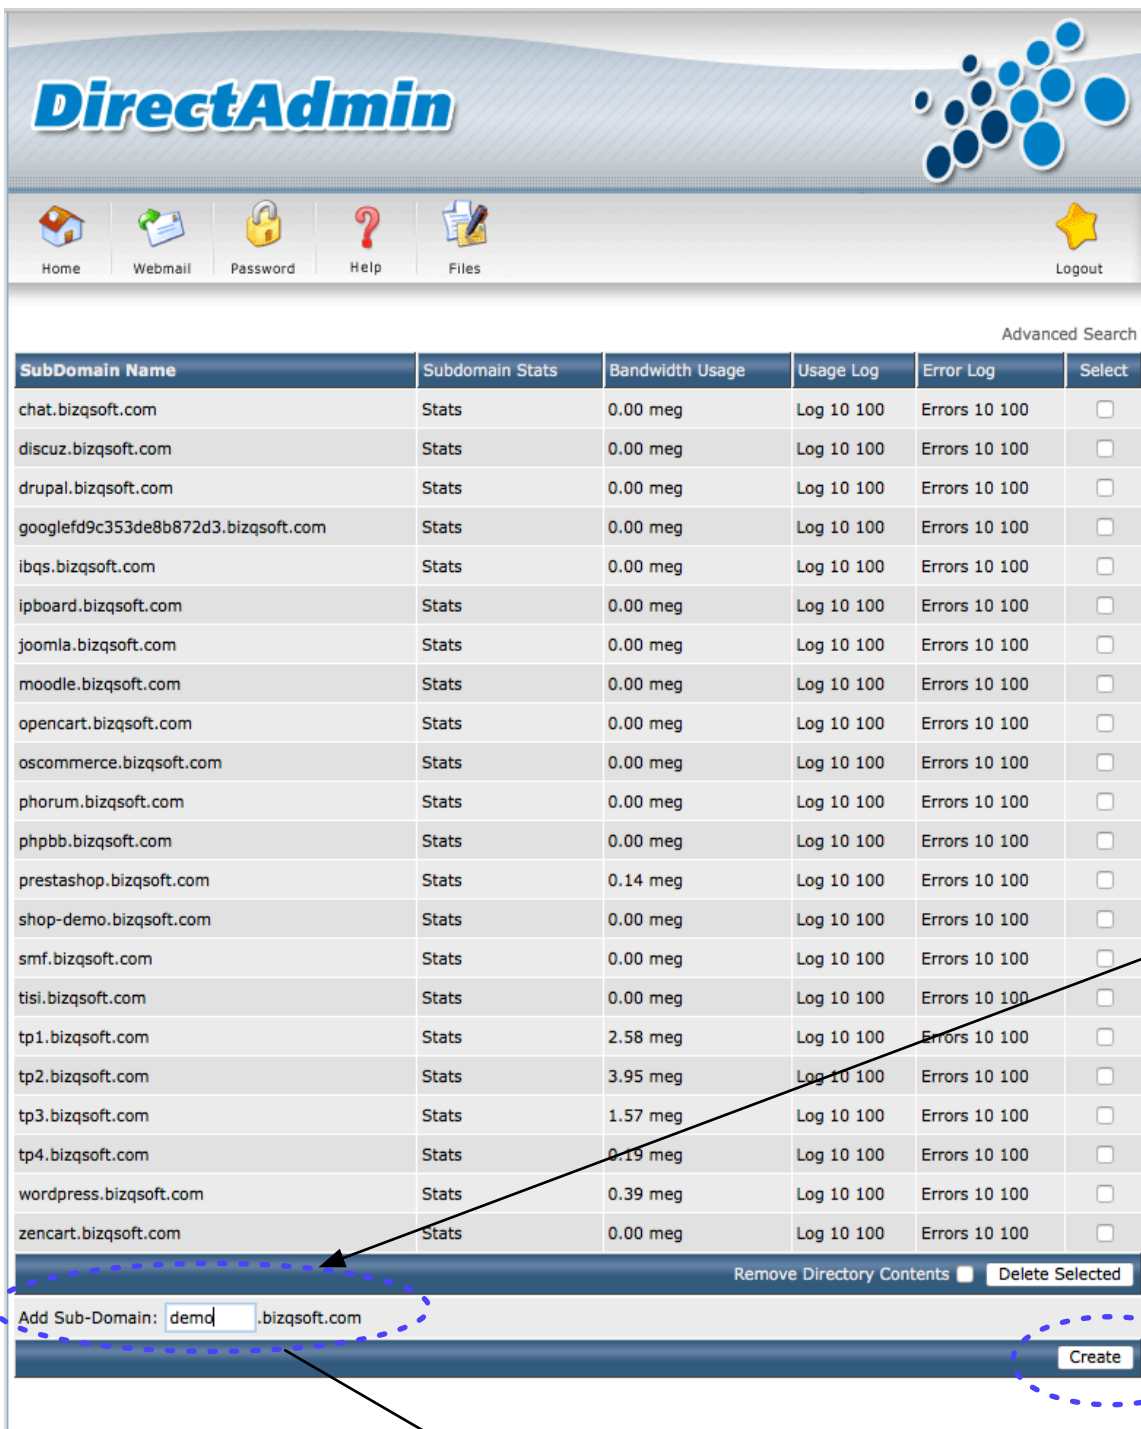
DirectAdmin

Home Webmail Password Help Files Logout

Advanced Search

| SubDomain Name | Subdomain Stats | Bandwidth Usage | Usage Log | Error Log | Select |
|---|---|---|---|---|---|
| chat.bizqsoft.com | Stats | 0.00 meg | Log 10 100 | Errors 10 100 | |
| discuz.bizqsoft.com | Stats | 0.00 meg | Log 10 100 | Errors 10 100 | |
| drupal.bizqsoft.com | Stats | 0.00 meg | Log 10 100 | Errors 10 100 | |
| googlefd9c353de8b872d3.bizqsoft.com | Stats | 0.00 meg | Log 10 100 | Errors 10 100 | |
| ibqs.bizqsoft.com | Stats | 0.00 meg | Log 10 100 | Errors 10 100 | |
| ipboard.bizqsoft.com | Stats | 0.00 meg | Log 10 100 | Errors 10 100 | |
| joomla.bizqsoft.com | Stats | 0.00 meg | Log 10 100 | Errors 10 100 | |
| moodle.bizqsoft.com | Stats | 0.00 meg | Log 10 100 | Errors 10 100 | |
| opencart.bizqsoft.com | Stats | 0.00 meg | Log 10 100 | Errors 10 100 | |
| oscommerce.bizqsoft.com | Stats | 0.00 meg | Log 10 100 | Errors 10 100 | |
| phorum.bizqsoft.com | Stats | 0.00 meg | Log 10 100 | Errors 10 100 | |
| phpbb.bizqsoft.com | Stats | 0.00 meg | Log 10 100 | Errors 10 100 | |
| prestashop.bizqsoft.com | Stats | 0.14 meg | Log 10 100 | Errors 10 100 | |
| shop-demo.bizqsoft.com | Stats | 0.00 meg | Log 10 100 | Errors 10 100 | |
| smf.bizqsoft.com | Stats | 0.00 meg | Log 10 100 | Errors 10 100 | |
| tisi.bizqsoft.com | Stats | 0.00 meg | Log 10 100 | Errors 10 100 | |
| tp1.bizqsoft.com | Stats | 2.58 meg | Log 10 100 | Errors 10 100 | |
| tp2.bizqsoft.com | Stats | 3.95 meg | Log 10 100 | Errors 10 100 | |
| tp3.bizqsoft.com | Stats | 1.57 meg | Log 10 100 | Errors 10 100 | |
| tp4.bizqsoft.com | Stats | 0.19 meg | Log 10 100 | Errors 10 100 | |
| wordpress.bizqsoft.com | Stats | 0.39 meg | Log 10 100 | Errors 10 100 | |
| zencart.bizqsoft.com | Stats | 0.00 meg | Log 10 100 | Errors 10 100 | |

Remove Directory Contents Delete Selected

Add Sub-Domain: demo .bizqsoft.com

Create